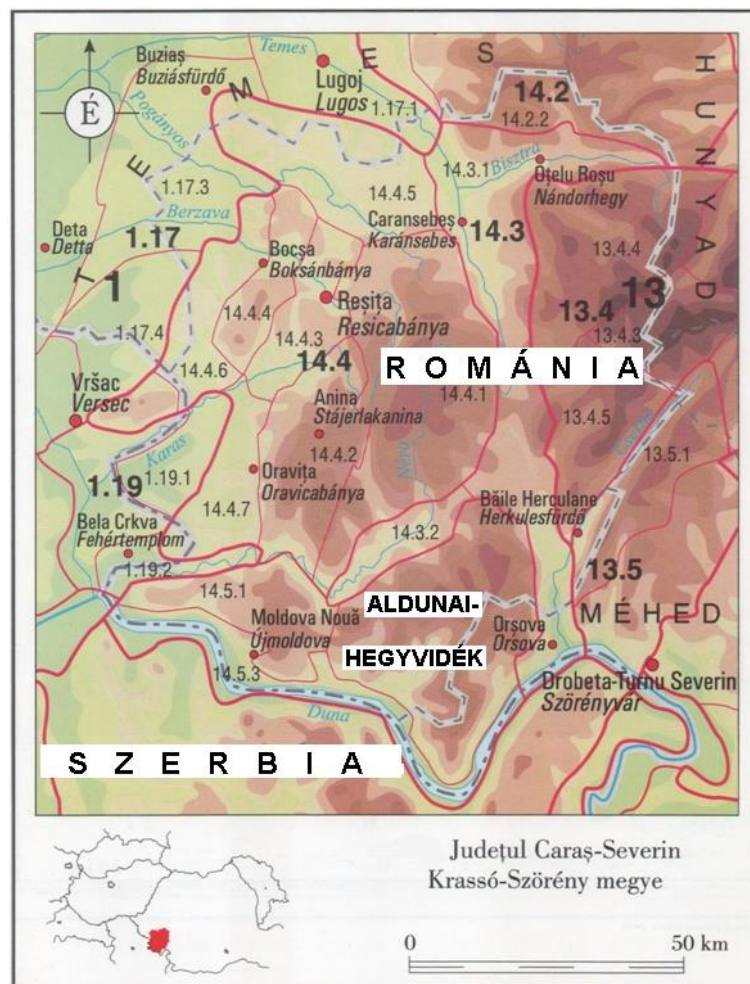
É
Buziaș
Buziásfürdő
Temes
Lugoj
Lugos
1.17.1
S
14.2
14.2.2
H U N Y A D
M E
Pogányos
1.17.3
14.3.1
Bisztra
Oțelu Roșu
Nándorhegy
14.4.5
Berzava
Deta
Detta
T E
1.17
Caransebeș
Karánsebes
14.3
13.4.4
1
Bocșa
Boksánbánya
Reșița
Resicabánya
13.4
13
14.4.4
14.4.3
13.4.3
1.17.4
14.4
R O M Á N I A
14.4.6
Vršac
Versec
Anina
Stájerlakanina
14.4.1
13.4.5
Karas
1.19
1.19.1
14.4.2
Nera
13.5.1
Oravița
Oravicabánya
14.4.7
Băile Herculane
Herkulesfürdő
Bela Crkva
Fehértemplom
14.3.2
1.19.2
14.5.1
13.5
ALDUNAI-
M É H E D
Moldova Nouă
Újmoldova
Orșova
Orsova
HEGYVIDÉK
14.5.3
Drobeta-Turnu Severin
Szörényvár
Duna
S Z E R B I A
Județul Caraș-Severin
Krassó-Szörény megye
0
50 km